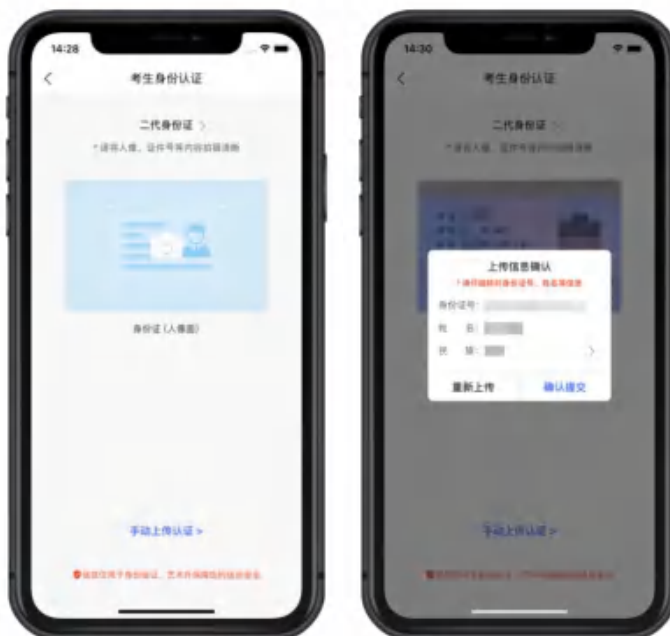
14:28

考生身份认证

二代身份证 >

* 请将人像、证件号等内容拍摄清晰

身份证（人像面）

手动上传认证 >

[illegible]

14:30

考生身份认证

二代身份证 >

* 请将人像、证件号等内容拍摄清晰

上传信息确认

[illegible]

身份证号：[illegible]

姓 名：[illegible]

民 族：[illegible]

重新上传

确认提交

手动上传认证 >

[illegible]